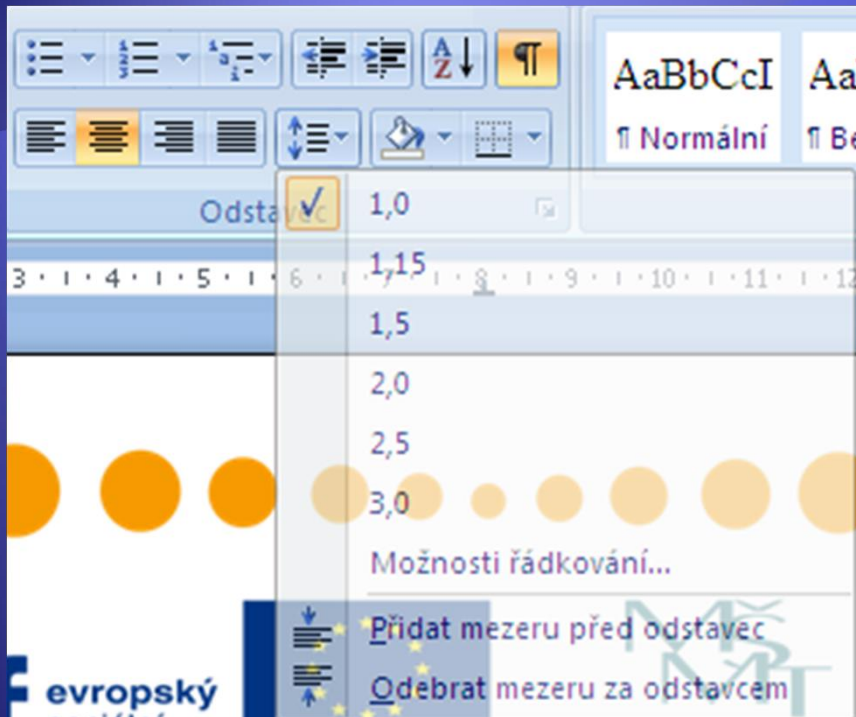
AaBbCcI
¶ Normální
Aa
¶ Be
Odstavec
3 · 1 · 4 · 1 · 5 · 1 · 6 · 1 · 7 · 1 · 8 · 1 · 9 · 1 · 10 · 1 · 11 · 1 · 12
1,0
1,15
1,5
2,0
2,5
3,0
Možnosti řádkování...
Přidat mezeru před odstavec
Odebrat mezeru za odstavcem
evropský